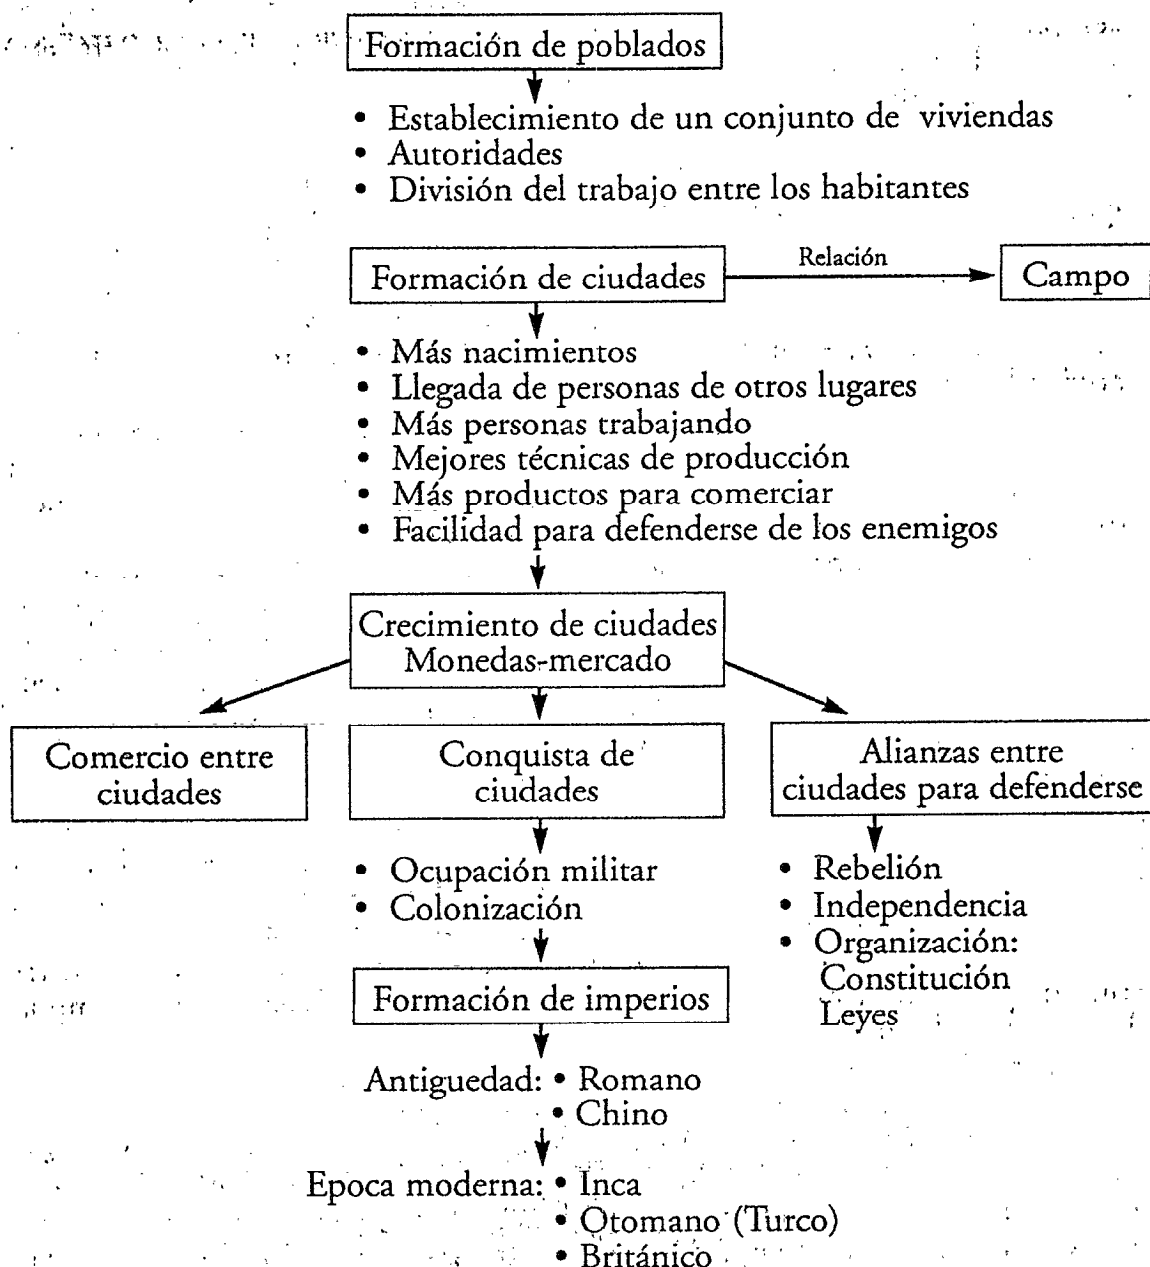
Formación de poblados

• Establecimiento de un conjunto de viviendas
• Autoridades
• División del trabajo entre los habitantes

Formación de ciudades

Relación

Campo

• Más nacimientos
• Llegada de personas de otros lugares
• Más personas trabajando
• Mejores técnicas de producción
• Más productos para comerciar
• Facilidad para defenderse de los enemigos

Crecimiento de ciudades
Monedas-mercado

Comercio entre ciudades

Conquista de ciudades

Alianzas entre ciudades para defenderse

• Ocupación militar
• Colonización

• Rebelión
• Independencia
• Organización:
Constitución
Leyes

Formación de imperios

Antiguedad: • Romano
• Chino

Epoca moderna: • Inca
• Otomano (Turco)
• Británico